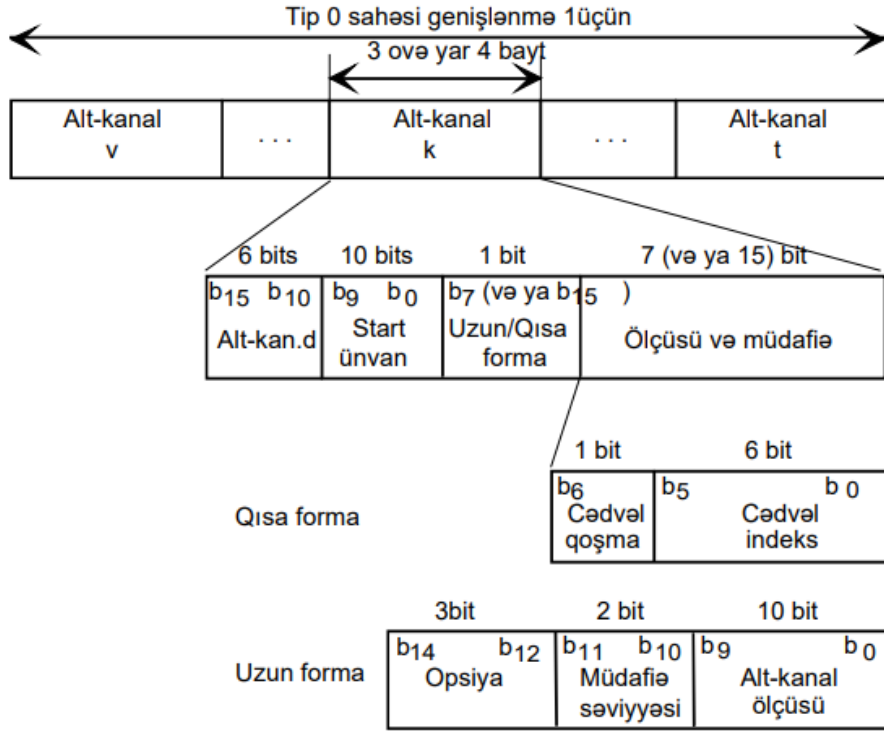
Tip 0 sahəsi genişlənmə 1üçün

3 ovə yar 4 bayt

| Alt-kanal v | . . . | Alt-kanal k | . . . | Alt-kanal t |
|---|---|---|---|---|

| 6 bits | 10 bits | 1 bit | 7 (və ya 15) bit |
|---|---|---|---|
| $b_{15}$ $b_{10}$ Alt-kan.d | $b_9$ $b_0$ Start ünvan | $b_7$ (və ya $b_{15}$ ) Uzun/Qısa forma | Ölçüsü və müdafiə |

Qısa forma

| 1 bit | 6 bit |
|---|---|
| $b_6$ Cədvəl qoşma | $b_5$ $b_0$ Cədvəl indeks |

Uzun forma

| 3bit | 2 bit | 10 bit |
|---|---|---|
| $b_{14}$ $b_{12}$ Opsiya | $b_{11}$ $b_{10}$ Müdafiə səviyyəsi | $b_9$ $b_0$ Alt-kanal ölçüsü |